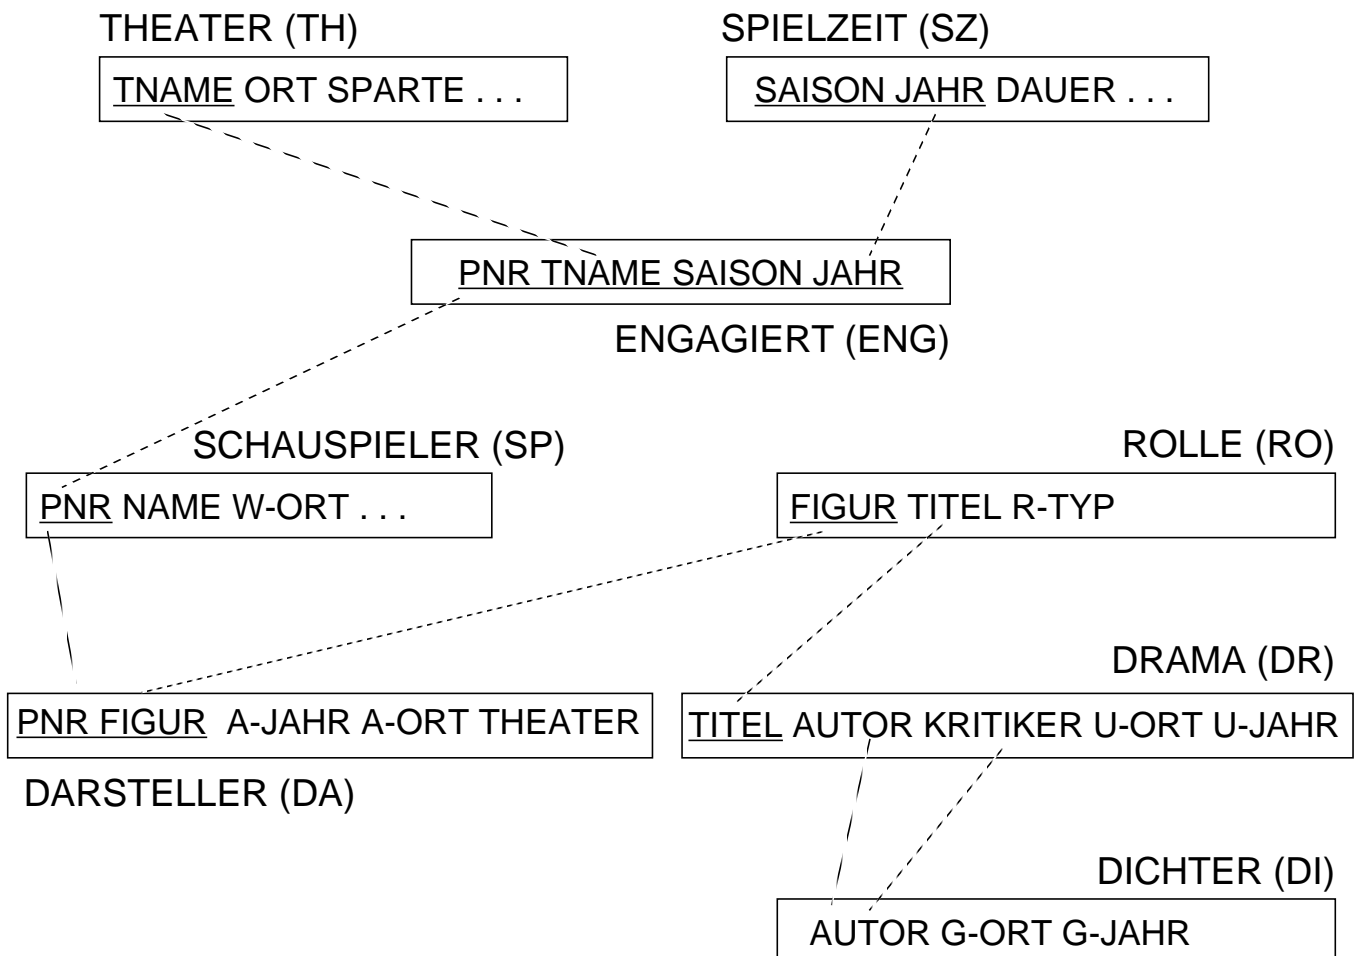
THEATER (TH)

TNAME ORT SPARTE . . .

SPIELZEIT (SZ)

SAISON JAHR DAUER . . .

PNR TNAME SAISON JAHR

ENGAGIERT (ENG)

SCHAUSPIELER (SP)

PNR NAME W-ORT . . .

ROLLE (RO)

FIGUR TITEL R-TYP

DRAMA (DR)

PNR FIGUR A-JAHR A-ORT THEATER

TITEL AUTOR KRITIKER U-ORT U-JAHR

DARSTELLER (DA)

DICHTER (DI)

AUTOR G-ORT G-JAHR